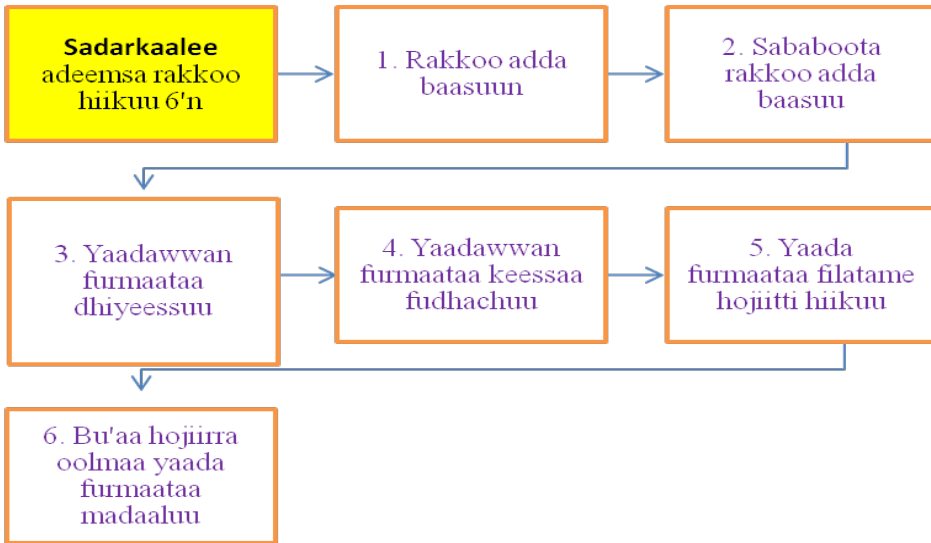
Sadarkaalee adeemsa rakkoo hiikuu 6'n

1. Rakkoo adda baasuun

2. Sababoota rakkoo adda baasuu

3. Yaadawwan furmaataa dhiyeessuu

4. Yaadawwan furmaataa keessaa fudhachuu

5. Yaada furmaataa filatame hojiitti hiikuu

6. Bu'aa hojiirra oolmaa yaada furmaataa madaaluu